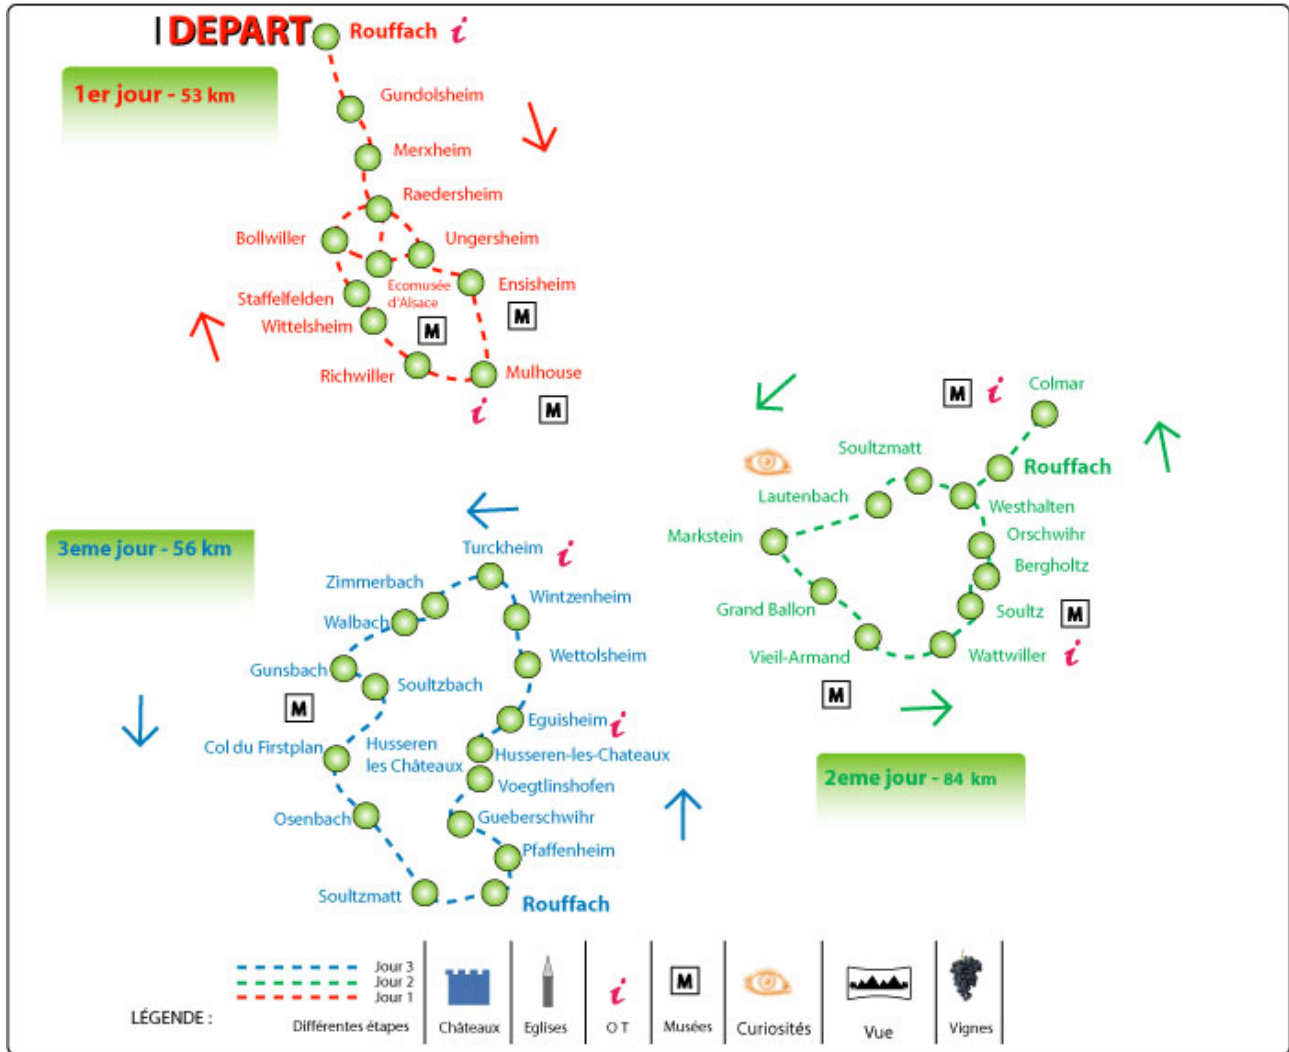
DEPART Rouffach $i$

1er jour - 53 km

Gundolsheim
Merxheim
Raedersheim
Bollwiller
Ungersheim
Ecomusée d'Alsace
Ensisheim
Staffelfelden
Wittelsheim
M
M
Richwiller
Mulhouse
$i$
M

M $i$ Colmar
Soultzmatt
Rouffach
Lautenbach
Westhalten
Markstein
Orschwihr
Bergholtz
Grand Ballon
Soultz M
Vieil-Armand
Wattwiller $i$
M

2eme jour - 84 km

3eme jour - 56 km

Turckheim $i$
Zimmerbach
Wintzenheim
Walbach
Wettolsheim
Gunsbach
Soultzbach
M
Eguisheim $i$
Col du Firstplan
Husseren les Châteaux
Husseren-les-Chateaux
Voegtlinshofen
Osenbach
Gueberschwihr
Pfaffenheim
Soultzmatt
Rouffach

LÉGENDE :
Jour 3
Jour 2
Jour 1
Différentes étapes
Châteaux
Eglises
$i$ O T
M Musées
Curiosités
Vue
Vignes